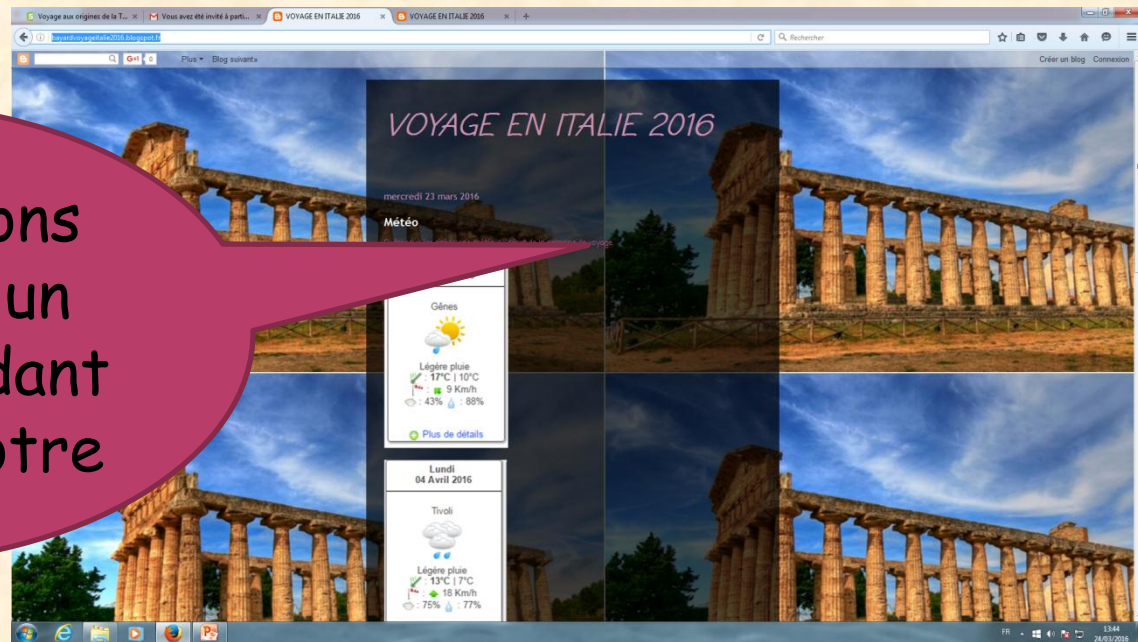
Voyage aux origines de la T... × Vous avez été invité à parti... × VOYAGE EN ITALIE 2016 × VOYAGE EN ITALIE 2016 × +

bayardvoyageitalie2016.blogspot.fr

Rechercher

G+1 0 Plus ▾ Blog suivant»

Créer un blog Connexion

VOYAGE EN ITALIE 2016

mercredi 23 mars 2016

Météo

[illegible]

Gênes

Légère pluie
: 17°C | 10°C
: 9 Km/h
: 43% : 88%

Plus de détails

Lundi
04 Avril 2016

Tivoli

Légère pluie
: 13°C | 7°C
: 18 Km/h
: 75% : 77%

ons
un
dant
otre

FR 13:44 24/03/2016